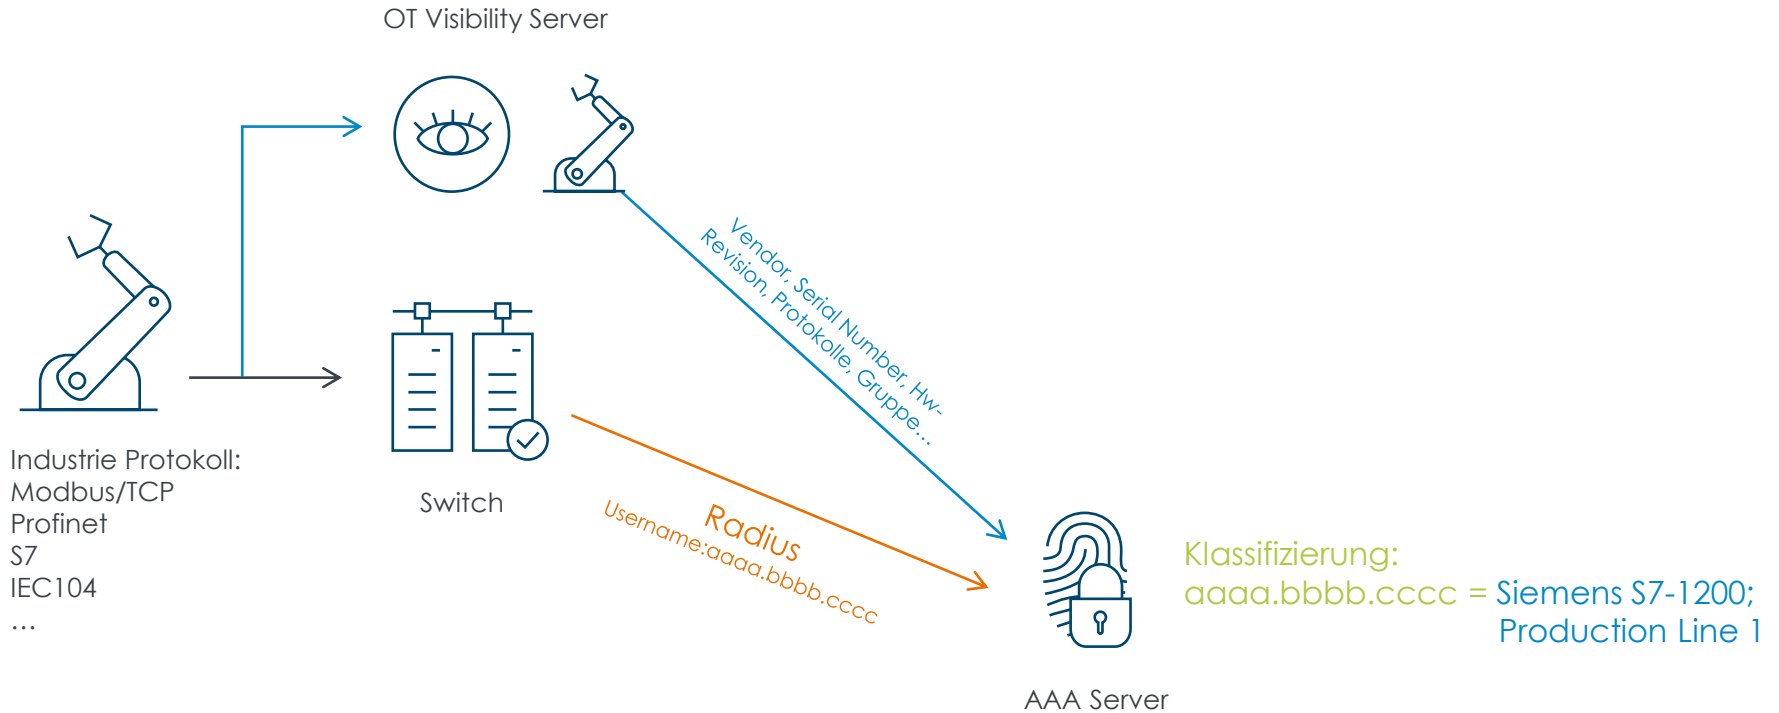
OT Visibility Server

Vendor, Serial Number, Hw-Revision, Protokolle, Gruppe...

Industrie Protokoll:
Modbus/TCP
Profinet
S7
IEC104
...

Switch

Radius
Username:aaaa.bbbb.cccc

Klassifizierung:
aaaa.bbbb.cccc = Siemens S7-1200;
Production Line 1

AAA Server